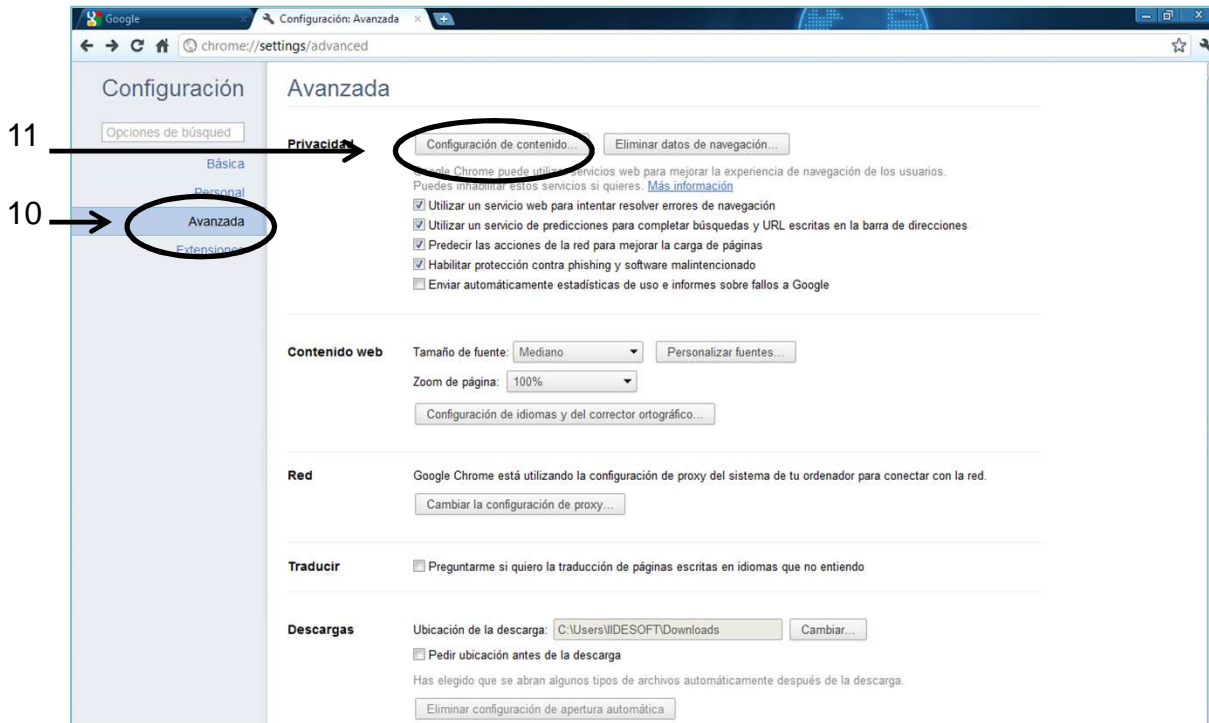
Google

Configuración: Avanzada

chrome://settings/advanced

Configuración

Opciones de búsqued

Básica

Personal

Avanzada

Extensiones

11

10

Avanzada

Privacidad

Configuración de contenido...

Eliminar datos de navegación...

Google Chrome puede utilizar servicios web para mejorar la experiencia de navegación de los usuarios. Puedes inhabilitar estos servicios si quieres. Más información

Utilizar un servicio web para intentar resolver errores de navegación

Utilizar un servicio de predicciones para completar búsquedas y URL escritas en la barra de direcciones

Predecir las acciones de la red para mejorar la carga de páginas

Habilitar protección contra phishing y software malintencionado

Enviar automáticamente estadísticas de uso e informes sobre fallos a Google

Contenido web

Tamaño de fuente: Mediano

Personalizar fuentes...

Zoom de página: 100%

Configuración de idiomas y del corrector ortográfico...

Red

Google Chrome está utilizando la configuración de proxy del sistema de tu ordenador para conectar con la red.

Cambiar la configuración de proxy...

Traducir

Preguntarme si quiero la traducción de páginas escritas en idiomas que no entiendo

Descargas

Ubicación de la descarga: C:\Users\IIDESOFT\Downloads

Cambiar...

Pedir ubicación antes de la descarga

Has elegido que se abran algunos tipos de archivos automáticamente después de la descarga.

Eliminar configuración de apertura automática